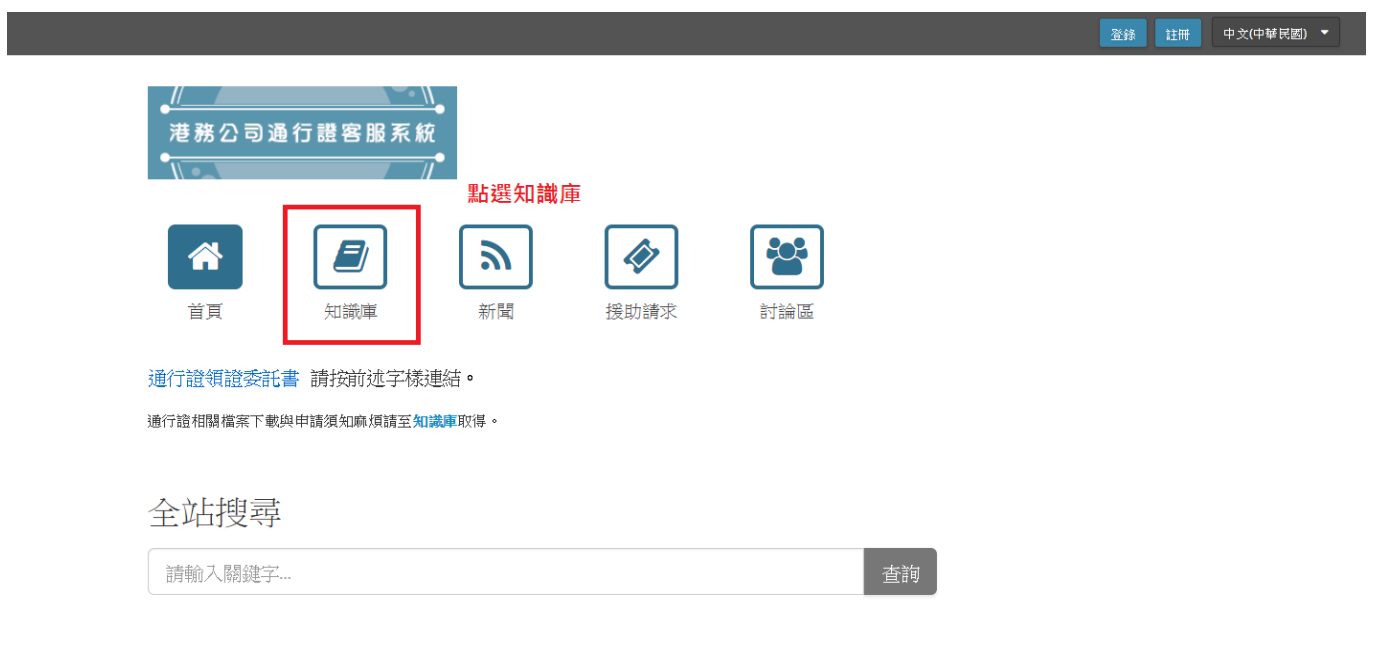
登錄 註冊 中文(中華民國)

港務公司通行證客服系統

點選知識庫

首頁 知識庫 新聞 援助請求 討論區

通行證領證委託書 請按前述字樣連結。

通行證相關檔案下載與申請須知麻煩請至知識庫取得。

全站搜尋

請輸入關鍵字...

查詢